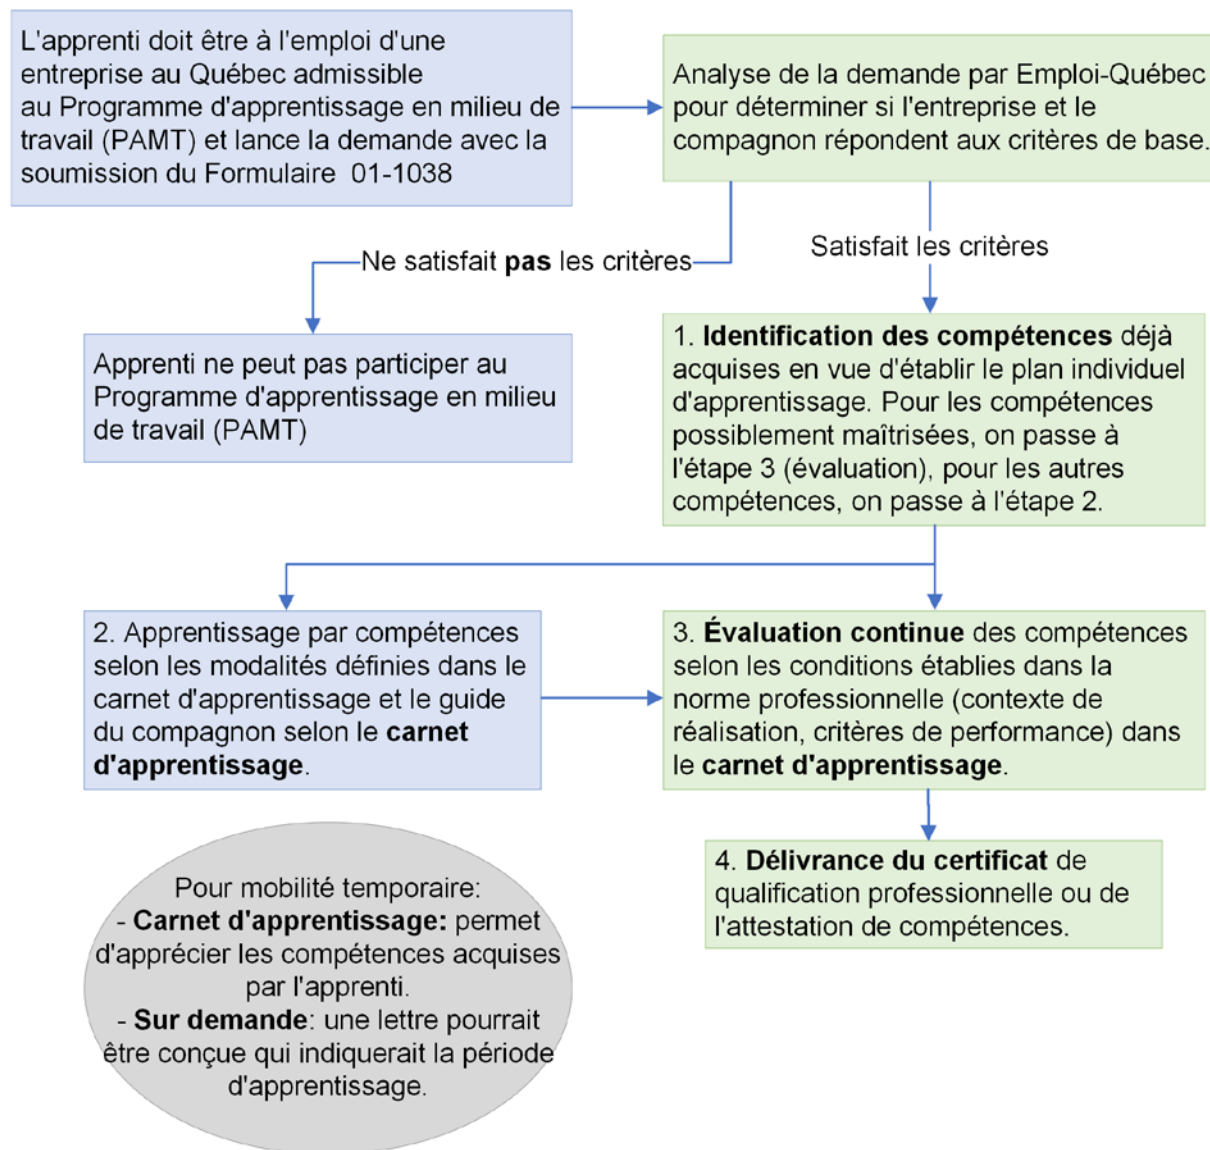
L'apprenti doit être à l'emploi d'une entreprise au Québec admissible au Programme d'apprentissage en milieu de travail (PAMT) et lance la demande avec la soumission du Formulaire 01-1038

Analyse de la demande par Emploi-Québec pour déterminer si l'entreprise et le compagnon répondent aux critères de base.

Ne satisfait **pas** les critères

Satisfait les critères

Apprenti ne peut pas participer au Programme d'apprentissage en milieu de travail (PAMT)

1. **Identification des compétences** déjà acquises en vue d'établir le plan individuel d'apprentissage. Pour les compétences possiblement maîtrisées, on passe à l'étape 3 (évaluation), pour les autres compétences, on passe à l'étape 2.

2. Apprentissage par compétences selon les modalités définies dans le carnet d'apprentissage et le guide du compagnon selon le **carnet d'apprentissage**.

3. **Évaluation continue** des compétences selon les conditions établies dans la norme professionnelle (contexte de réalisation, critères de performance) dans le **carnet d'apprentissage**.

4. **Délivrance du certificat** de qualification professionnelle ou de l'attestation de compétences.

Pour mobilité temporaire:
- **Carnet d'apprentissage:** permet d'apprécier les compétences acquises par l'apprenti.
- **Sur demande**: une lettre pourrait être conçue qui indiquerait la période d'apprentissage.